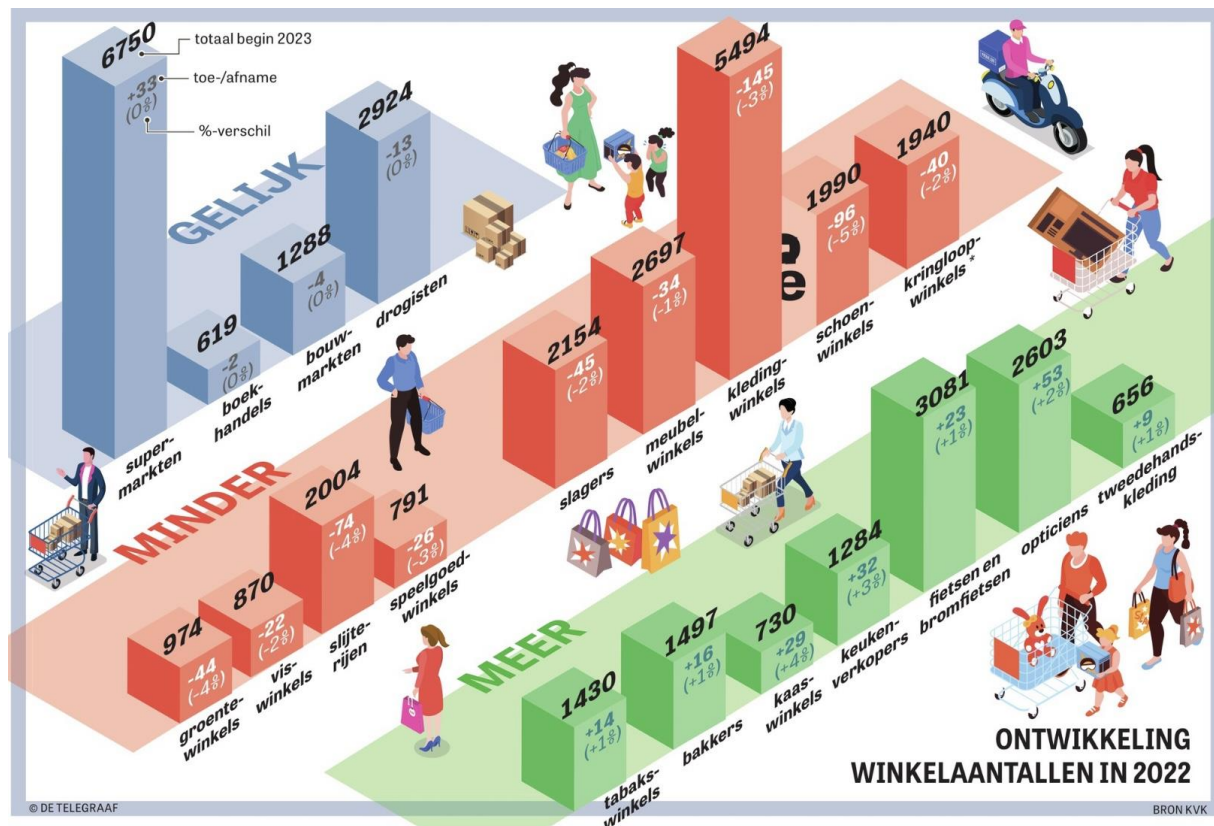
6750
totaal begin 2023
+33 (0%)
toe-/afname
%-verschil

GELIJK

619 -2 (0%) boekhandels
1288 -4 (0%) bouwmarkten
2924 -13 (0%) drogisten
supermarkten

5494 -145 (-3%) kledingwinkels
2697 -34 (-1%) meubelwinkels
2154 -45 (-2%) slagers
1990 -96 (-5%) schoenwinkels
1940 -40 (-2%) kringloopwinkels *

MINDER

2004 -74 (-4%) slijterijen
791 -26 (-3%) speelgoedwinkels
974 -44 (-4%) groentewinkels
870 -22 (-2%) viswinkels

MEER

3081 +23 (+1%) fietsen en bromfietsen
2603 +53 (+2%) opticiens
656 +9 (+1%) tweedehandskleding
1284 +32 (+3%) keukenverkopers
730 +29 (+4%) kaaswinkels
1497 +16 (+1%) bakkers
1430 +14 (+1%) tabakswinkels

ONTWIKKELING WINKELAANTALLEN IN 2022

© DE TELEGRAAF
BRON KVK